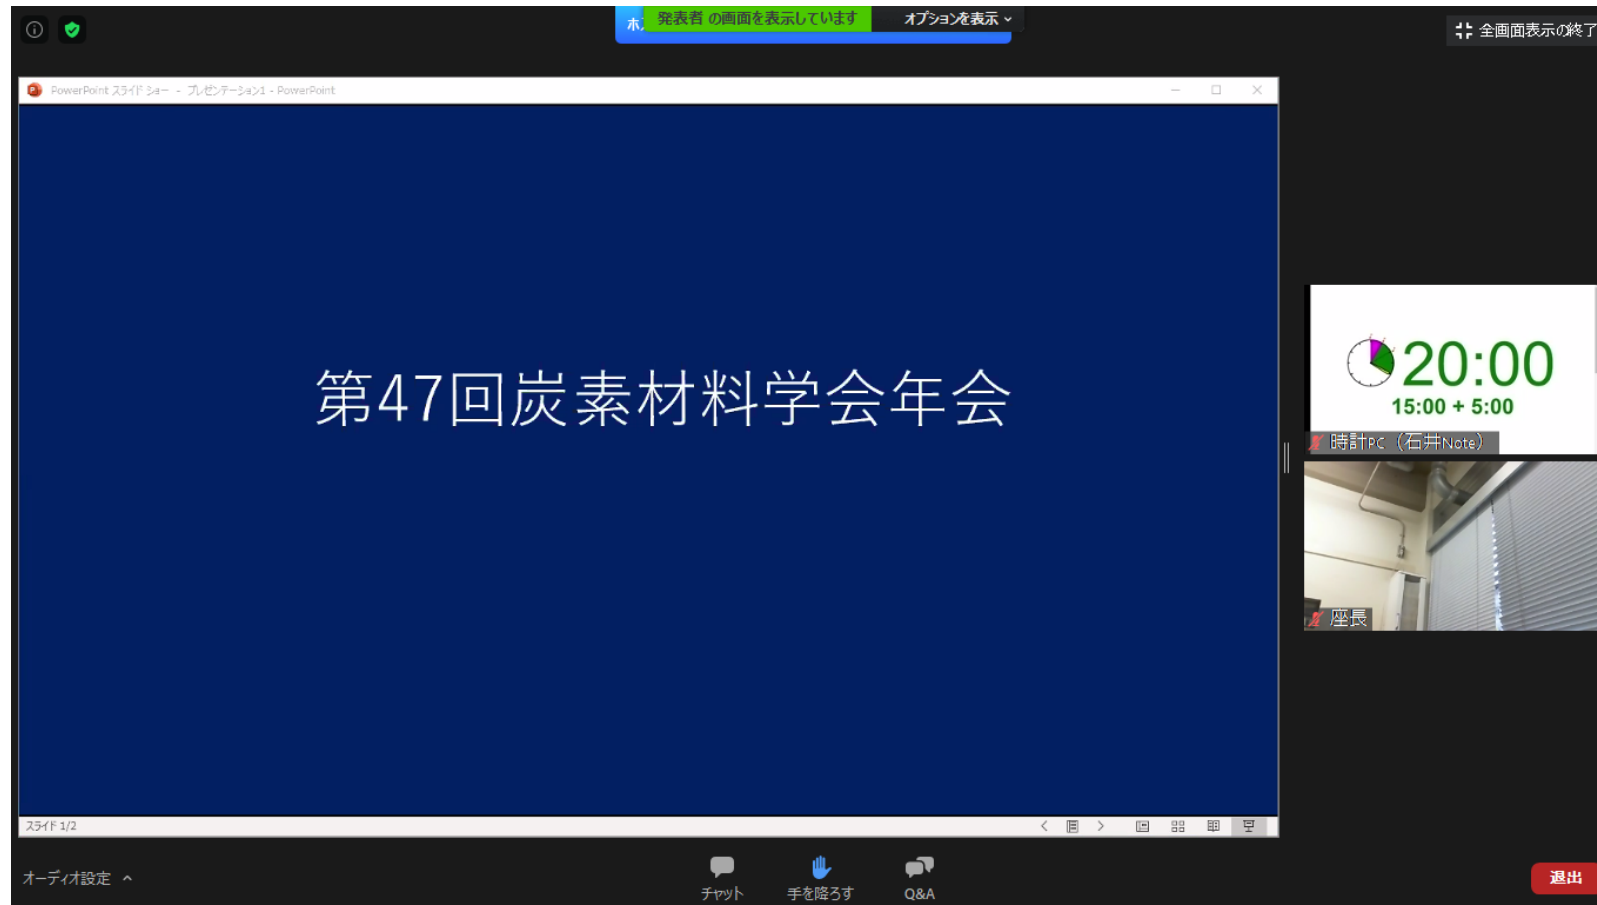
ホ 発表者 の画面を表示しています オプションを表示

全画面表示の終了

PowerPoint スライド ショー - プレゼンテーション1 - PowerPoint

第47回炭素材料学会年会

スライド 1/2

20:00
15:00 + 5:00
時計PC（石井Note）

座長

オーディオ設定

チャット

手を降ろす

Q&A

退出